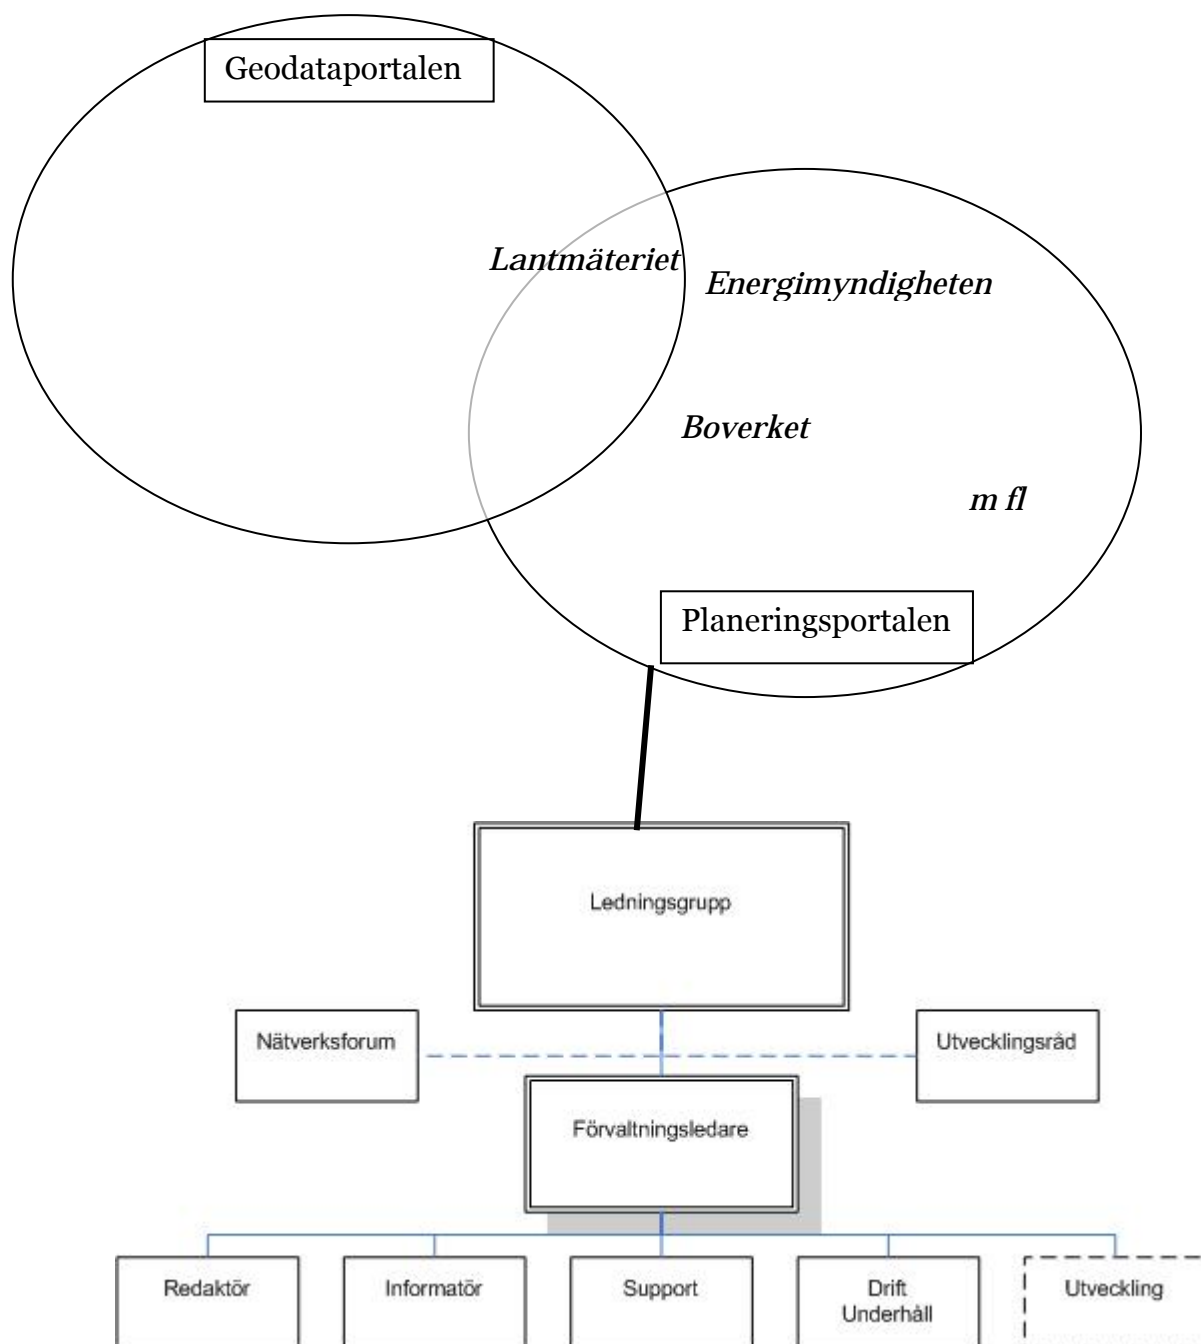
Geodataportalen

Lantmäteriet

Energimyndigheten

Boverket

m fl

Planeringsportalen

Ledningsgrupp

Nätverksforum

Utvecklingsråd

Förvaltningsledare

Redaktör

Informatör

Support

Drift
Underhåll

Utveckling